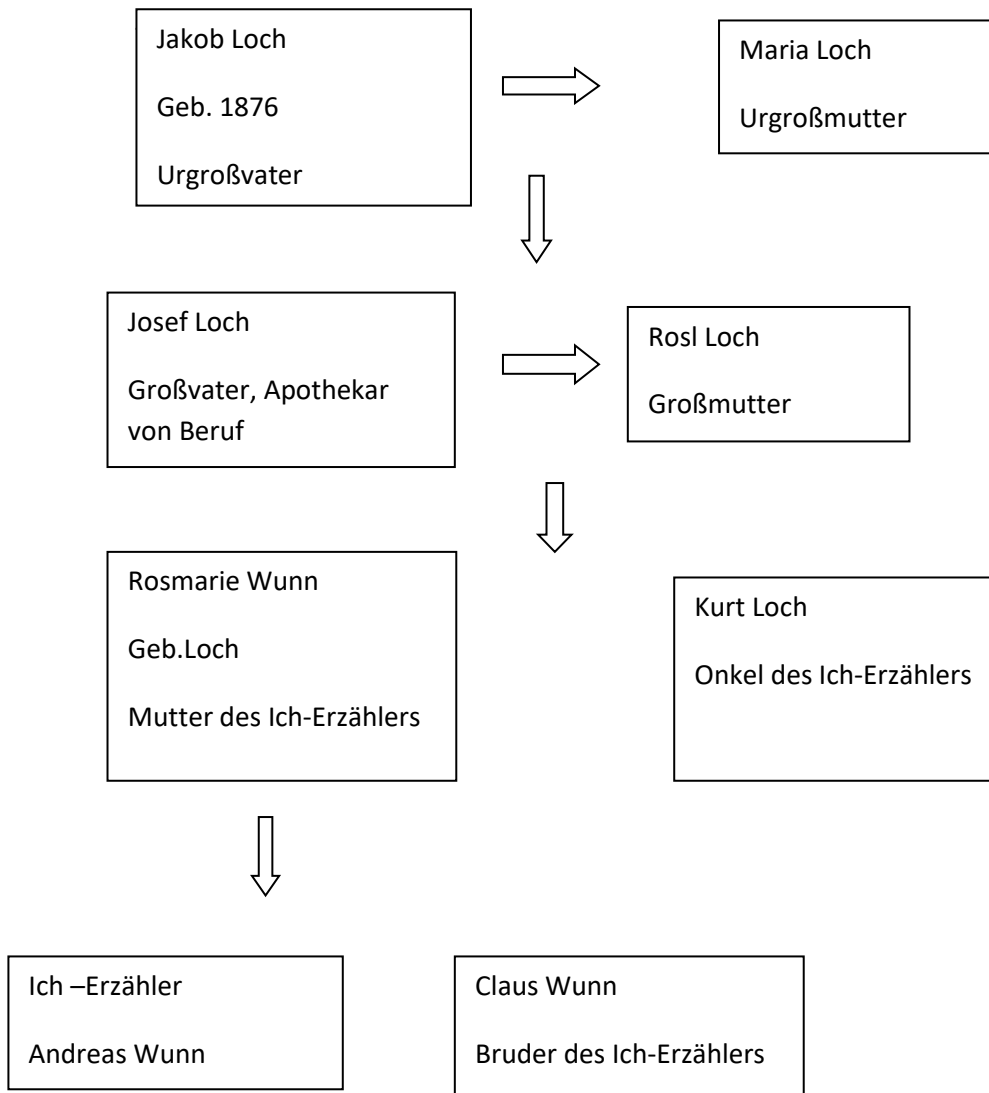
Jakob Loch

Geb. 1876

Urgroßvater

Maria Loch

Urgroßmutter

Josef Loch

Großvater, Apothekar von Beruf

Rosl Loch

Großmutter

Rosmarie Wunn

Geb.Loch

Mutter des Ich-Erzählers

Kurt Loch

Onkel des Ich-Erzählers

Ich –Erzähler

Andreas Wunn

Claus Wunn

Bruder des Ich-Erzählers